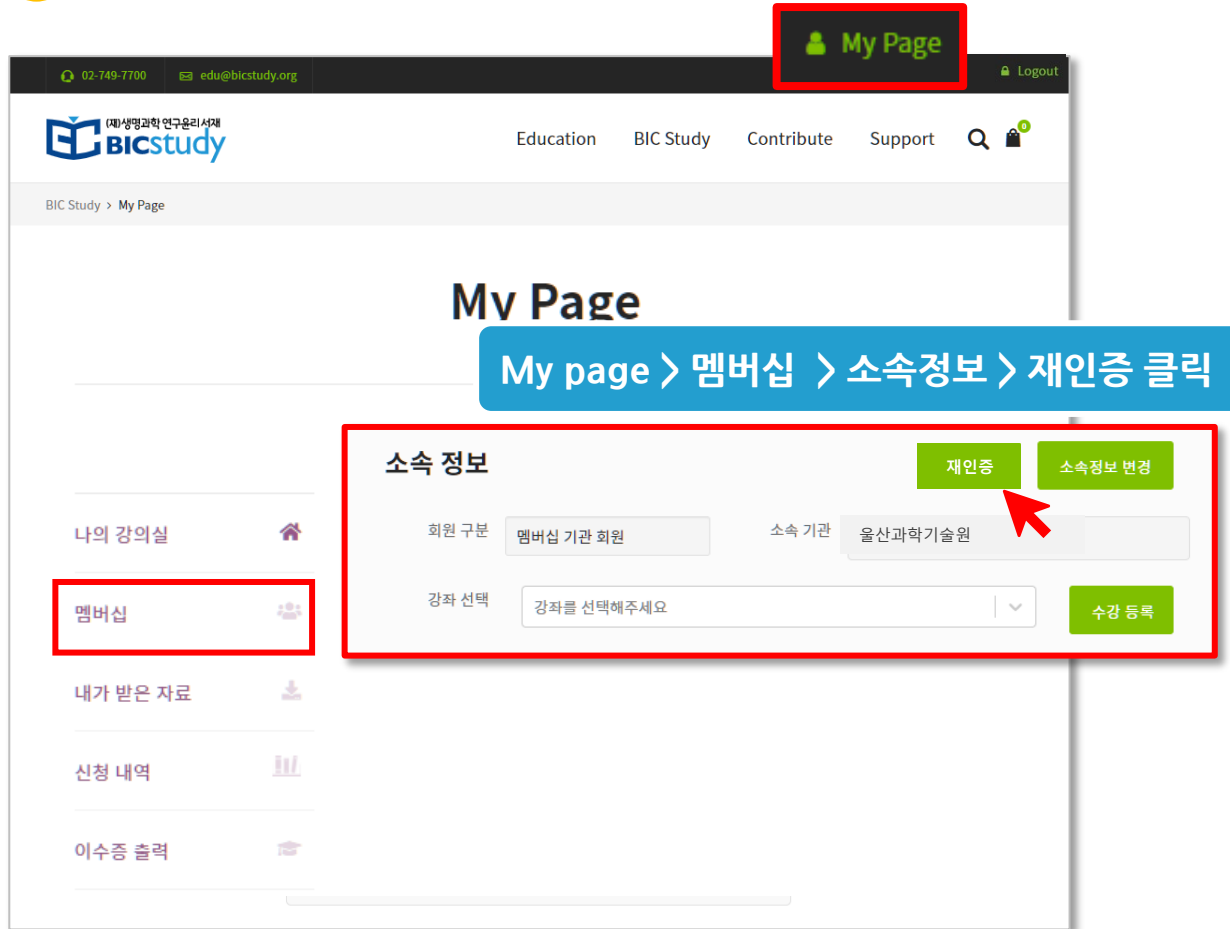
My Page

02-749-7700 edu@bicstudy.org Logout

(재)생명과학 연구윤리 서재 BICstudy

Education BIC Study Contribute Support 0

BIC Study > My Page

My Page

My page > 멤버십 > 소속정보 > 재인증 클릭

소속 정보

재인증 소속정보 변경

회원 구분 멤버십 기관 회원

소속 기관 울산과학기술원

강좌 선택 강좌를 선택해주세요

수강 등록

나의 강의실

멤버십

내가 받은 자료

신청 내역

이수증 출력